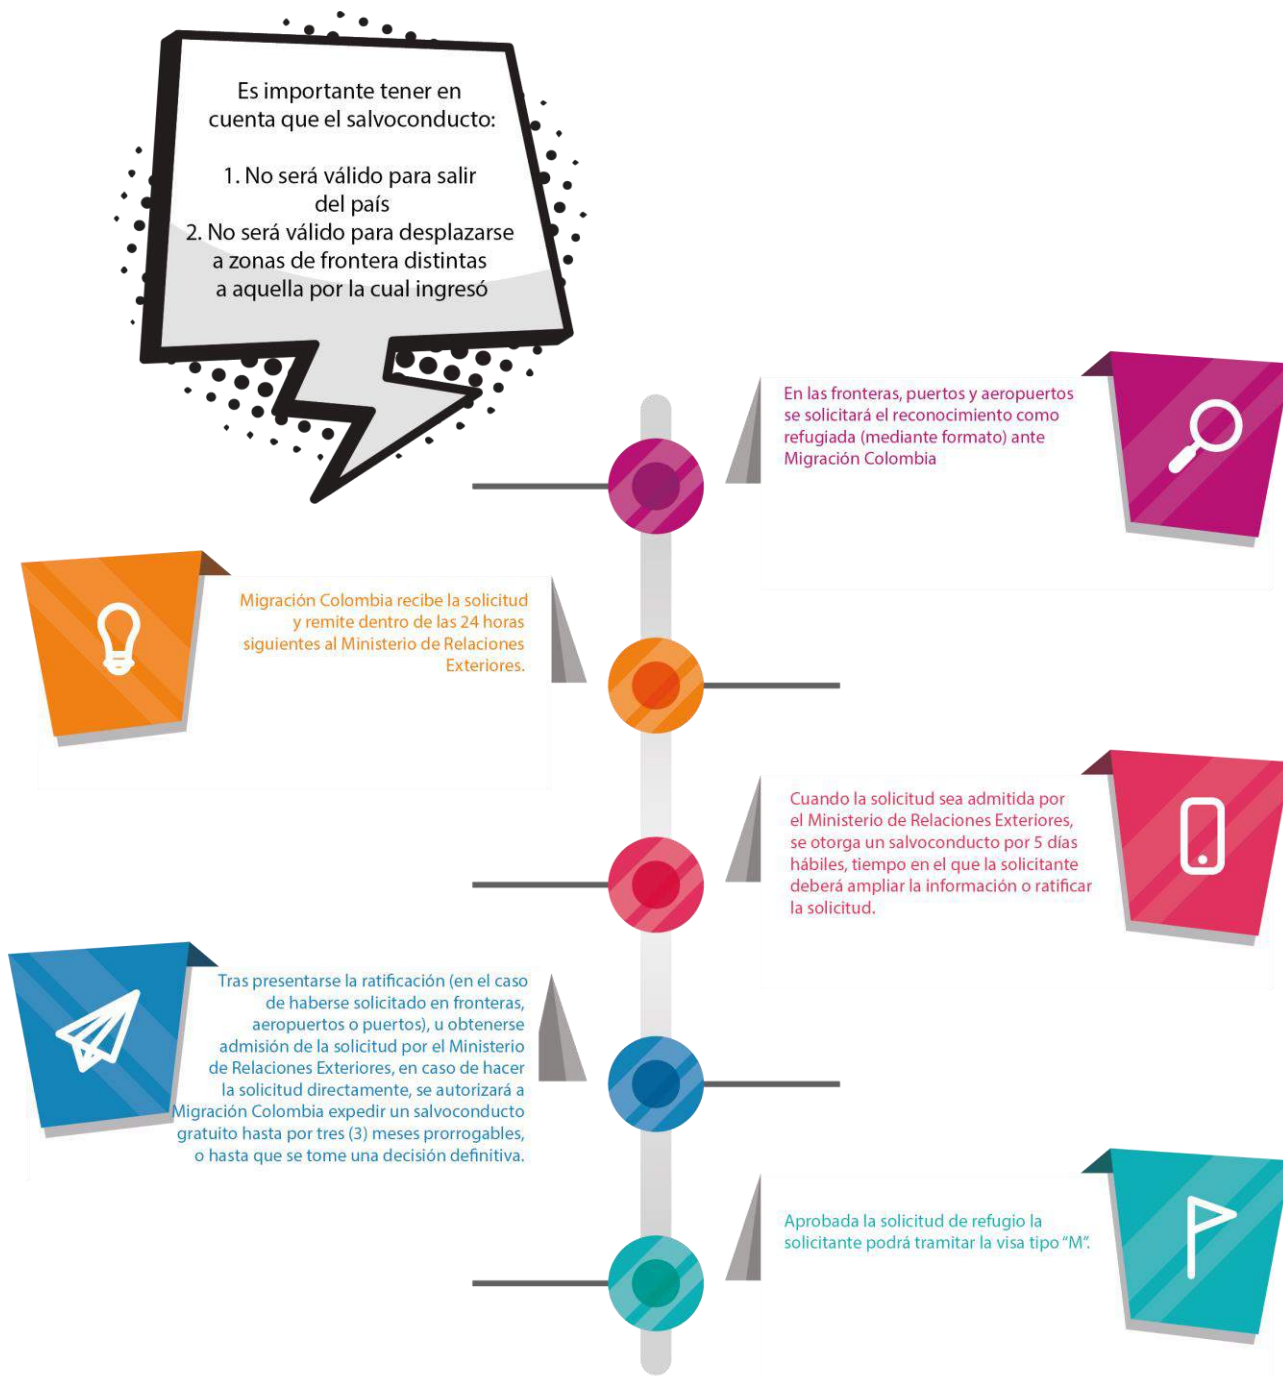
Es importante tener en cuenta que el salvoconducto:

1. No será válido para salir del país
2. No será válido para desplazarse a zonas de frontera distintas a aquella por la cual ingresó

En las fronteras, puertos y aeropuertos se solicitará el reconocimiento como refugiada (mediante formato) ante Migración Colombia

Migración Colombia recibe la solicitud y remite dentro de las 24 horas siguientes al Ministerio de Relaciones Exteriores.

Cuando la solicitud sea admitida por el Ministerio de Relaciones Exteriores, se otorga un salvoconducto por 5 días hábiles, tiempo en el que la solicitante deberá ampliar la información o ratificar la solicitud.

Tras presentarse la ratificación (en el caso de haberse solicitado en fronteras, aeropuertos o puertos), u obtenerse admisión de la solicitud por el Ministerio de Relaciones Exteriores, en caso de hacer la solicitud directamente, se autorizará a Migración Colombia expedir un salvoconducto gratuito hasta por tres (3) meses prorrogables, o hasta que se tome una decisión definitiva.

Aprobada la solicitud de refugio la solicitante podrá tramitar la visa tipo "M".